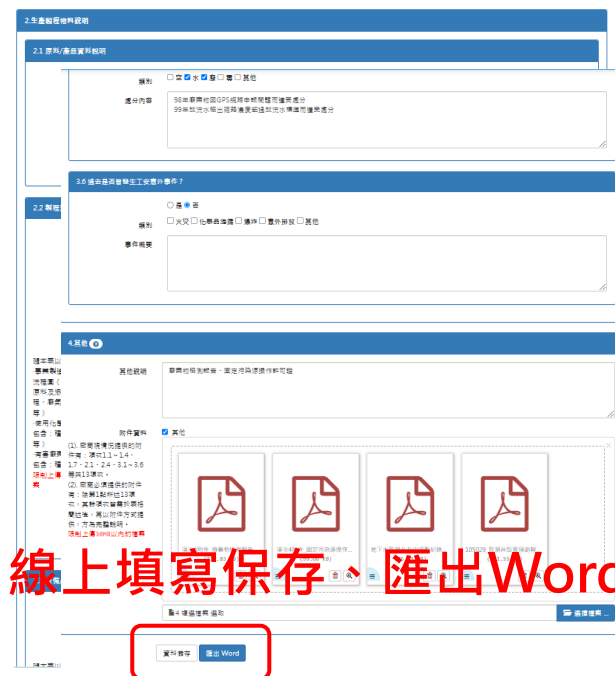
2.生產過程資料說明

2.1 原料/產品資料說明

類別 □空 ☑水 ☑廢 □毒 □其他

細分內容

98年華南校園GPS經路申辦開暨混埋更處分
99年放流水排出量超過環保局放流水標準而遭受處分

3.6 過去是否曾發生工安意外事件？

○是 ◉否

類別 □火災 □化學品洩漏 □爆炸 □意外排放 □其他

事件概要

2.2 製程

4.其他 0

隨本表以
-事業製造
流程圖（
原料及項
程，範圍
等）
-使用化學
包含：種
等）
-有害廢棄
包含：種
請附上填
業

其他說明

華南校招別說會，固定內容須提供件可格

附件資料 ☑ 其他

(1). 應需填報所提供的附件有：項次1.1～1.4、1.7、2.1、2.4、3.1～3.6等共13項次。
(2). 應需必須提供的附件有：除第1點所述13項次，其餘項次皆需依實際狀況填報，再以附件方式提供，方為完整說明。
請附上填報DMB以內的檔案

線上填寫保存、匯出Word

點4 填選檔案 檔取

選擇檔案...

資料儲存 匯出 Word